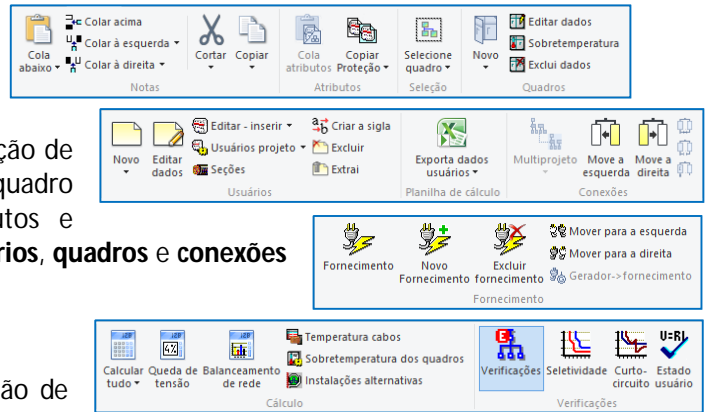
Cola abaixo
Colar acima
Colar à esquerda
Colar à direita
Cortar
Copiar
Notas
Cola atributos
Copiar Proteção
Atributos
Selecione quadro
Seleção
Novo
Editar dados
Sobretemperatura
Exclui dados
Quadros

ção de
quadro
utos e
rios, quadros e conexões

Novo
Editar dados
Editar - inserir
Usuários projeto
Seções
Criar a sigla
Excluir
Extrai
Usuários
Exporta dados usuários
Planilha de cálculo
Multiprojeto
Move a esquerda
Move a direita
Conexões

Fornecimento
Novo Fornecimento
Excluir fornecimento
Mover para a esquerda
Mover para a direita
Gerador->fornecimento
Fornecimento

ão de

Calcular tudo
Queda de tensão
Balanceamento de rede
Temperatura cabos
Sobretemperatura dos quadros
Instalações alternativas
Cálculo
Verificações
Seletividade
Curto-circuito
Estado usuário
Verificações